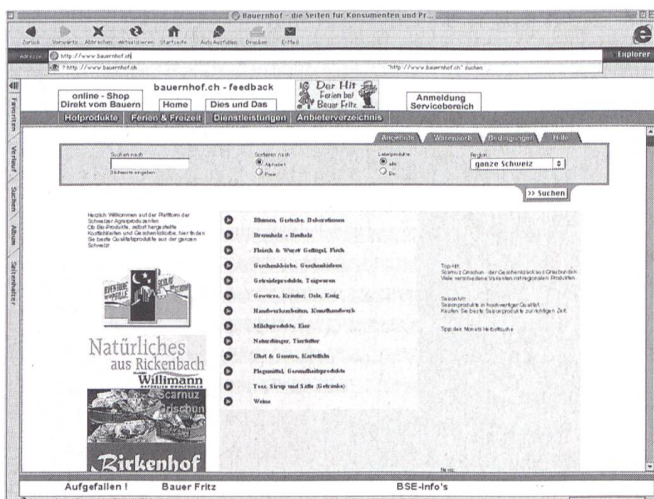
Bauernhof - die Seiten für Konsumenten und Pr...

Zurück Vorwärts Abbrechen Aktualisieren Startseite AutoAusfüllen Drucken E-Mail

Adresse http://www.bauernhof.ch

? http://www.bauernhof.ch "http://www.bauernhof.ch" suchen

Explorer

online - Shop Direkt vom Bauern

bauernhof.ch - feedback

Home

Dies und Das

Der Hit Ferien bei Bauer Fritz

Anmeldung Servicebereich

Hofprodukte Ferien & Freizeit Dienstleistungen Anbieterverzeichnis

Favoriten Verlauf Suchen Album Seitenmerker

Angebote Warenkorb Bedingungen Hilfe

Suchen nach

Stichworte eingeben

Sortieren nach

Alphabet

Preis

Lieferprodukte

alle

Bio

Region

ganze Schweiz

>> Suchen

Herzlich Willkommen auf der Plattform der Schweizer Agrarproduzenten. Ob Bio-Produkte, selbst hergestellte Kostbarkeiten und Geschenkartikel, hier finden Sie beste Qualitätsprodukte aus der ganzen Schweiz.

Blumen, Gestecke, Dekorationen

Brennholz + Bauholz

Fleisch & Wurst Geflügel, Fisch

Geschenkkörbe, Geschenkideen

Getreideprodukte, Teigwaren

Gewürze, Kräuter, Öle, Essig

Handwerkerarbeiten, Kunsthandwerk

Milchprodukte, Eier

Naturdünger, Tierfutter

Obst & Gemüse, Kartoffeln

Pflegemittel, Gesundheitsprodukte

Tees, Sirup und Säfte (Getränke)

Weine

Top-Hit:
Scarnuz Grischun - der Geschenkkorb aus Graubünden. Viele verschiedene Varianten mit regionalen Produkten.

Saisonhit:
Saisonprodukte in hochwertiger Qualität.
Kaufen Sie beste Saisonprodukte zur richtigen Zeit.

Tipp des Monats Herbstfrüchte

Natürliches aus Rickenbach

Willmann

Scarnuz Grischun

Rirkenhof

Aufgefallen !

Bauer Fritz

BSE-Info's